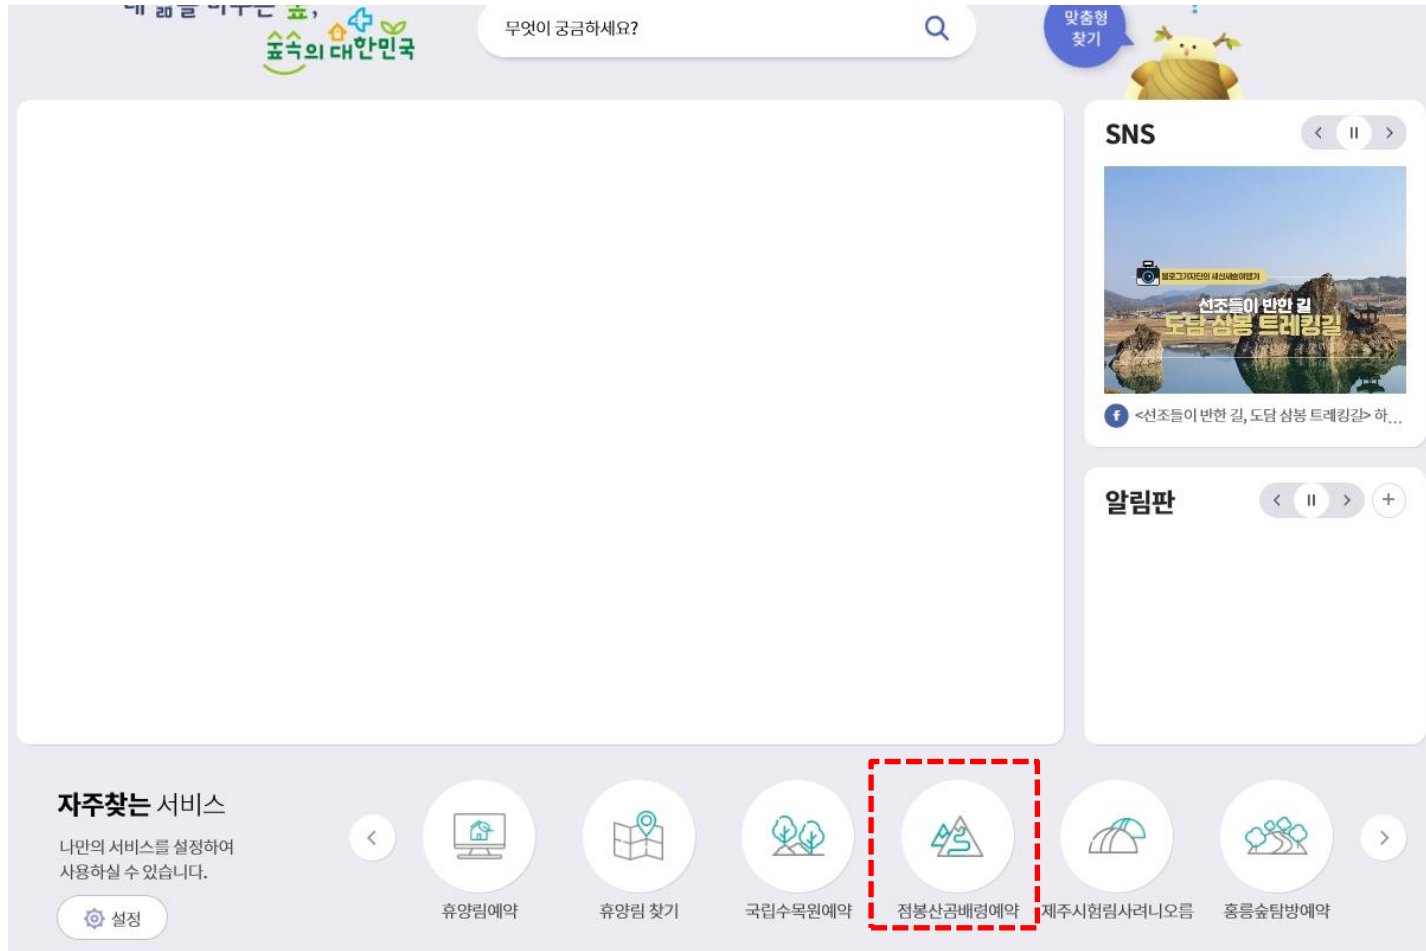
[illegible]
숲속의 대한민국

무엇이 궁금하세요?

맞춤형 찾기

SNS

블로그기자단의 새신나는여행기
선조들이 반한 길
도담 삼봉 트레킹길

<선조들이 반한 길, 도담 삼봉 트레킹길> 하...

알림판

자주찾는 서비스
나만의 서비스를 설정하여 사용하실 수 있습니다.
설정

휴양림예약
휴양림 찾기
국립수목원예약
점봉산곰배령예약
제주시험림사려니오름
홍릉숲탐방예약